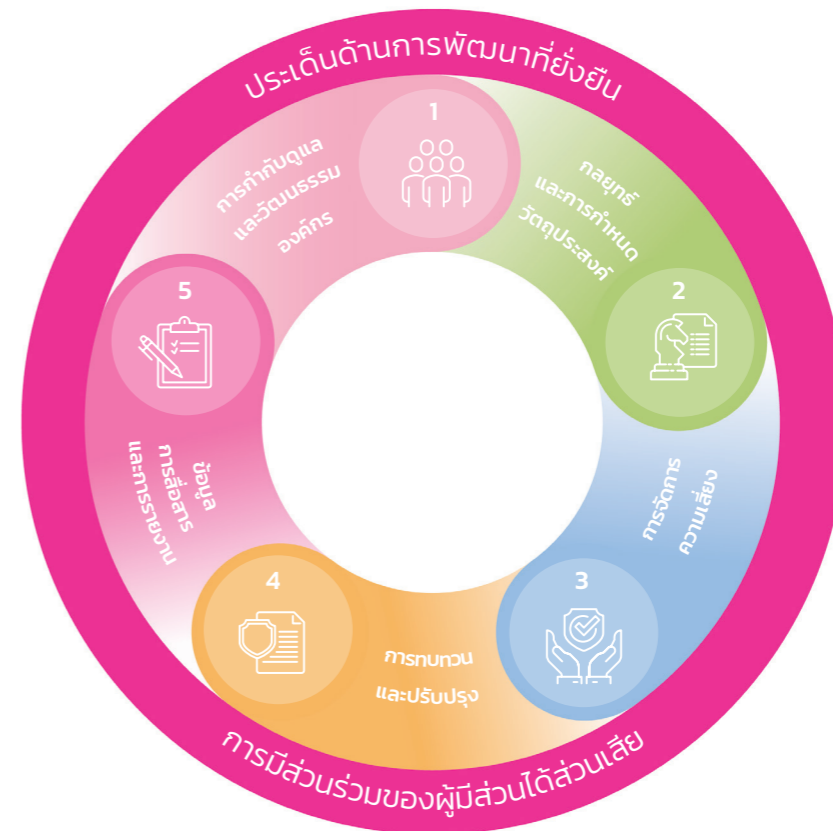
ประเด็นด้านการพัฒนาที่ยั่งยืน

1

การกำกับดูแล
และวัฒนธรรม
องค์กร

กลยุทธ์
และการกำหนด
วัตถุประสงค์

2

5

ข้อมูล
การสื่อสาร
และการรายงาน

การจัดการ
ความเสี่ยง

4

3

การทบทวน
และปรับปรุง

การมีส่วนร่วมของผู้มีส่วนได้ส่วนเสีย